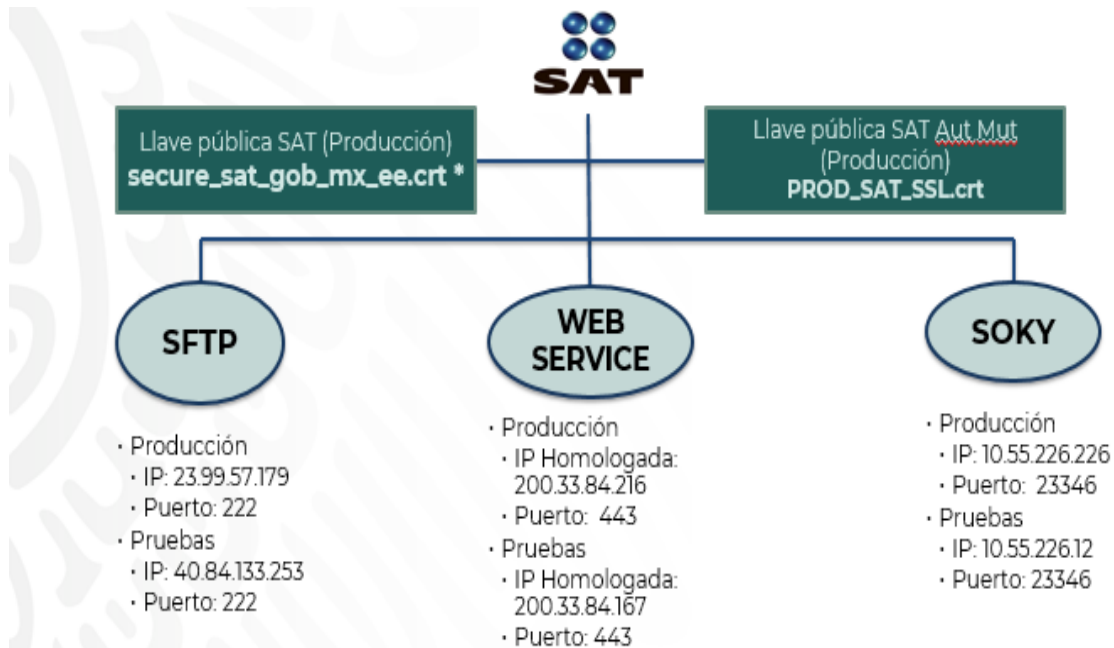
SAT

Llave pública SAT (Producción)
secure_sat_gob_mx_ee.crt *

Llave pública SAT Aut Mut (Producción)
PROD_SAT_SSL.crt

SFTP

• Producción
• IP: 23.99.57.179
• Puerto: 222
• Pruebas
• IP: 40.84.133.253
• Puerto: 222

WEB SERVICE

• Producción
• IP Homologada: 200.33.84.216
• Puerto: 443
• Pruebas
• IP Homologada: 200.33.84.167
• Puerto: 443

SOKY

• Producción
• IP: 10.55.226.226
• Puerto: 23346
• Pruebas
• IP: 10.55.226.12
• Puerto: 23346